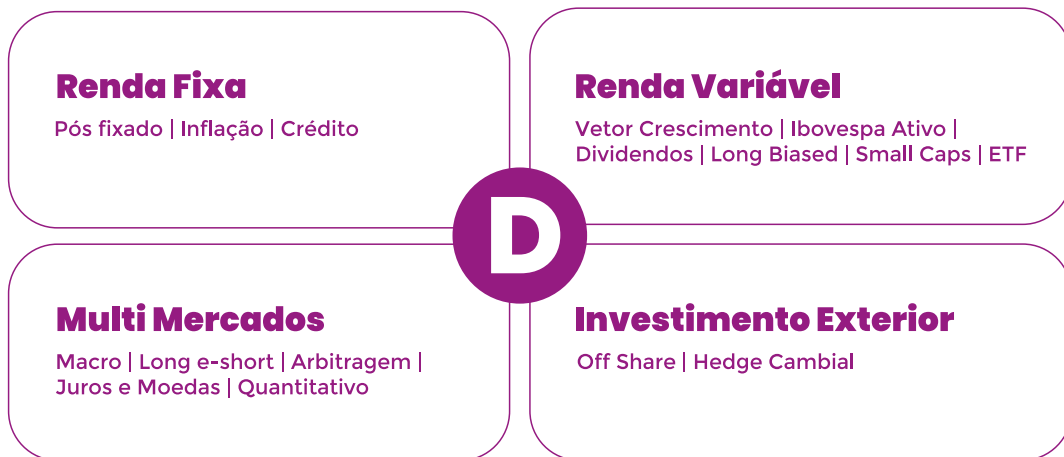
Renda Fixa
Pós fixado | Inflação | Crédito

Renda Variável
Vetor Crescimento | Ibovespa Ativo | Dividendos | Long Biased | Small Caps | ETF

D

Multi Mercados
Macro | Long e-short | Arbitragem | Juros e Moedas | Quantitativo

Investimento Exterior
Off Share | Hedge Cambial